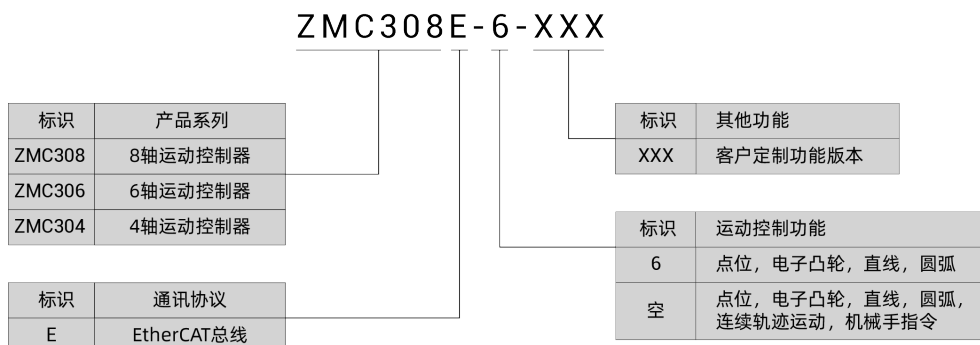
ZMC308E-6-XXX

| 标识 | 产品系列 |
|---|---|
| ZMC308 | 8轴运动控制器 |
| ZMC306 | 6轴运动控制器 |
| ZMC304 | 4轴运动控制器 |

| 标识 | 通讯协议 |
|---|---|
| E | EtherCAT总线 |

| 标识 | 其他功能 |
|---|---|
| XXX | 客户定制功能版本 |

| 标识 | 运动控制功能 |
|---|---|
| 6 | 点位，电子凸轮，直线，圆弧 |
| 空 | 点位，电子凸轮，直线，圆弧，连续轨迹运动，机械手指令 |